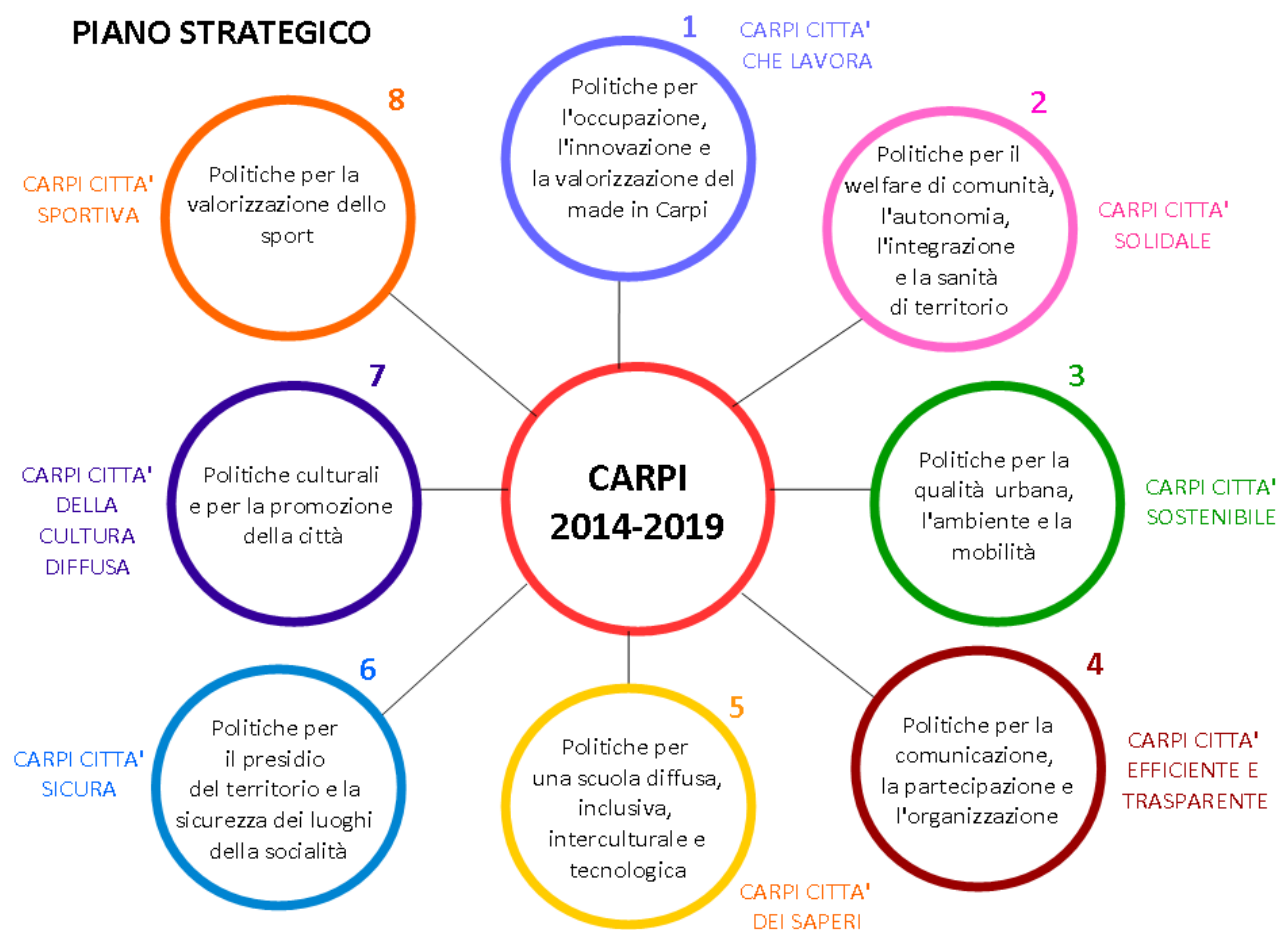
PIANO STRATEGICO

1

CARPI CITTA' CHE LAVORA

Politiche per l'occupazione, l'innovazione e la valorizzazione del made in Carpi

8

CARPI CITTA' SPORTIVA

Politiche per la valorizzazione dello sport

2

Politiche per il welfare di comunità, l'autonomia, l'integrazione e la sanità di territorio

CARPI CITTA' SOLIDALE

7

CARPI CITTA' DELLA CULTURA DIFFUSA

Politiche culturali e per la promozione della città

CARPI 2014-2019

3

Politiche per la qualità urbana, l'ambiente e la mobilità

CARPI CITTA' SOSTENIBILE

6

CARPI CITTA' SICURA

Politiche per il presidio del territorio e la sicurezza dei luoghi della socialità

5

Politiche per una scuola diffusa, inclusiva, interculturale e tecnologica

CARPI CITTA' DEI SAPERI

4

Politiche per la comunicazione, la partecipazione e l'organizzazione

CARPI CITTA' EFFICIENTE E TRASPARENTE